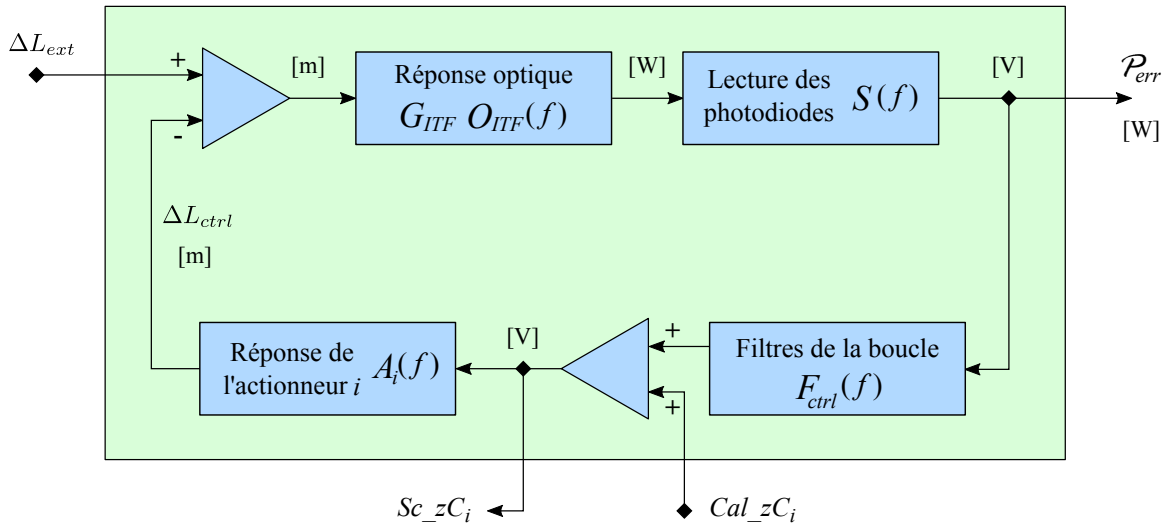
$\Delta L_{ext}$

+

-

[m]

Réponse optique $G_{ITF}\ O_{ITF}(f)$

[W]

Lecture des photodiodes $S(f)$

[V]

$\mathcal{P}_{err}$

[W]

$\Delta L_{ctrl}$

[m]

Réponse de l'actionneur $i$ $A_i(f)$

[V]

+

+

Filtres de la boucle $F_{ctrl}(f)$

$Sc\_zC_i$

$Cal\_zC_i$